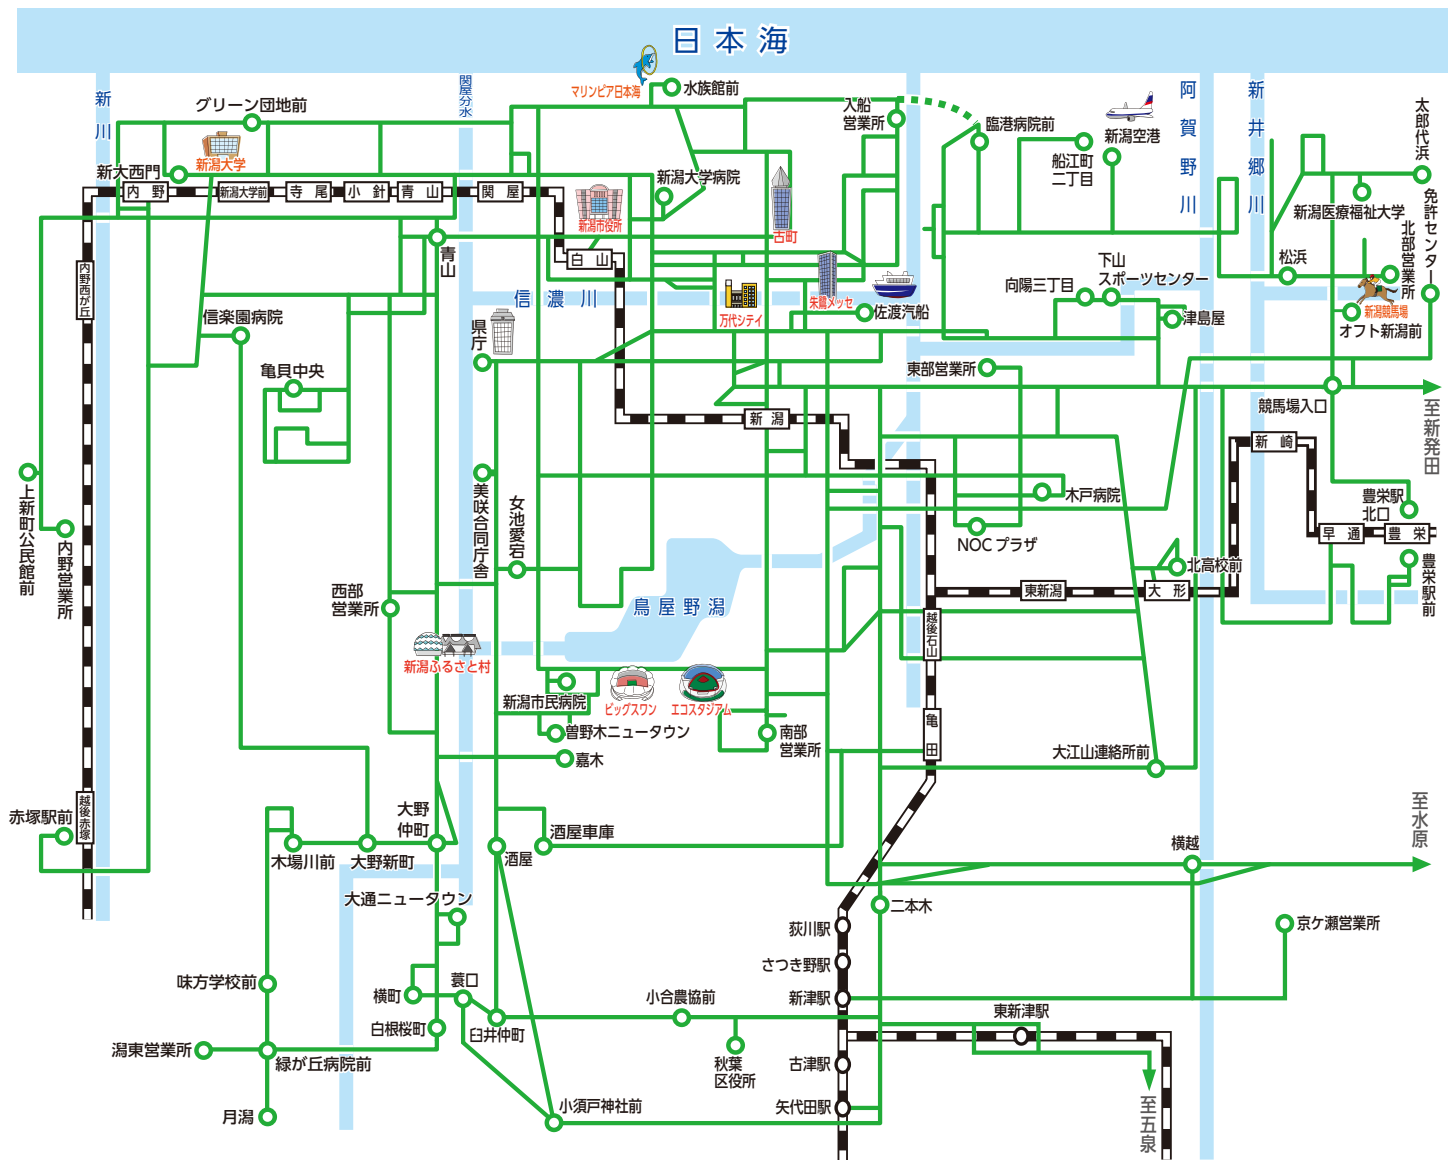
日本海

新川
関屋分水
阿賀野川
新井郷川
信濃川
鳥屋野潟

マリンピア日本海
水族館前
グリーン団地前
入船営業所
臨港病院前
新潟空港
船江町二丁目
太郎代浜
免許センター
北部営業所
新大西門
新潟大学
内野
新潟大学前
寺尾
小針
青山
関屋
新潟市役所
新潟大学病院
古町
新潟医療福祉大学
松浜
下山スポーツセンター
向陽三丁目
新潟競馬場
オフト新潟前
白山
青山
万代シテイ
朱鷺メッセ
佐渡汽船
津島屋
県庁
信楽園病院
亀貝中央
東部営業所
内野西が丘
競馬場入口
至新発田
新潟
新崎
木戸病院
上新町公民館前
内野営業所
美咲合同庁舎
女池愛宕
NOCプラザ
豊栄駅北口
早通
豊栄
豊栄駅前
北高校前
西部営業所
東新潟
大形
越後石山
新潟ふるさと村
新潟市民病院
ビッグスワン
エコスタジアム
曽野木ニュータウン
南部営業所
嘉木
亀田
大江山連絡所前
赤塚駅前
越後赤塚
大野仲町
至水原
酒屋車庫
横越
木場川前
大野新町
酒屋
大通ニュータウン
二本木
京ケ瀬営業所
荻川駅
さつき野駅
味方学校前
蓑口
横町
新津駅
小合農協前
白根桜町
臼井仲町
東新津駅
潟東営業所
緑が丘病院前
秋葉区役所
古津駅
月潟
小須戸神社前
矢代田駅
至五泉